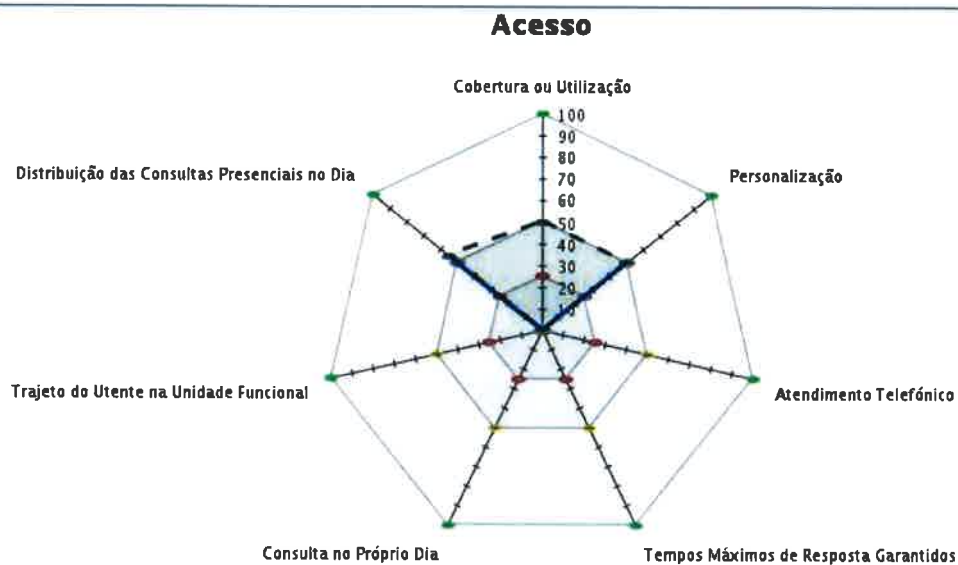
Acesso

Cobertura ou Utilização

100
90
80
70
60
50
40
30
20
10

Distribuição das Consultas Presenciais no Dia

Personalização

Trajeto do Utente na Unidade Funcional

Atendimento Telefónico

Consulta no Próprio Dia

Tempos Máximos de Resposta Garantidos